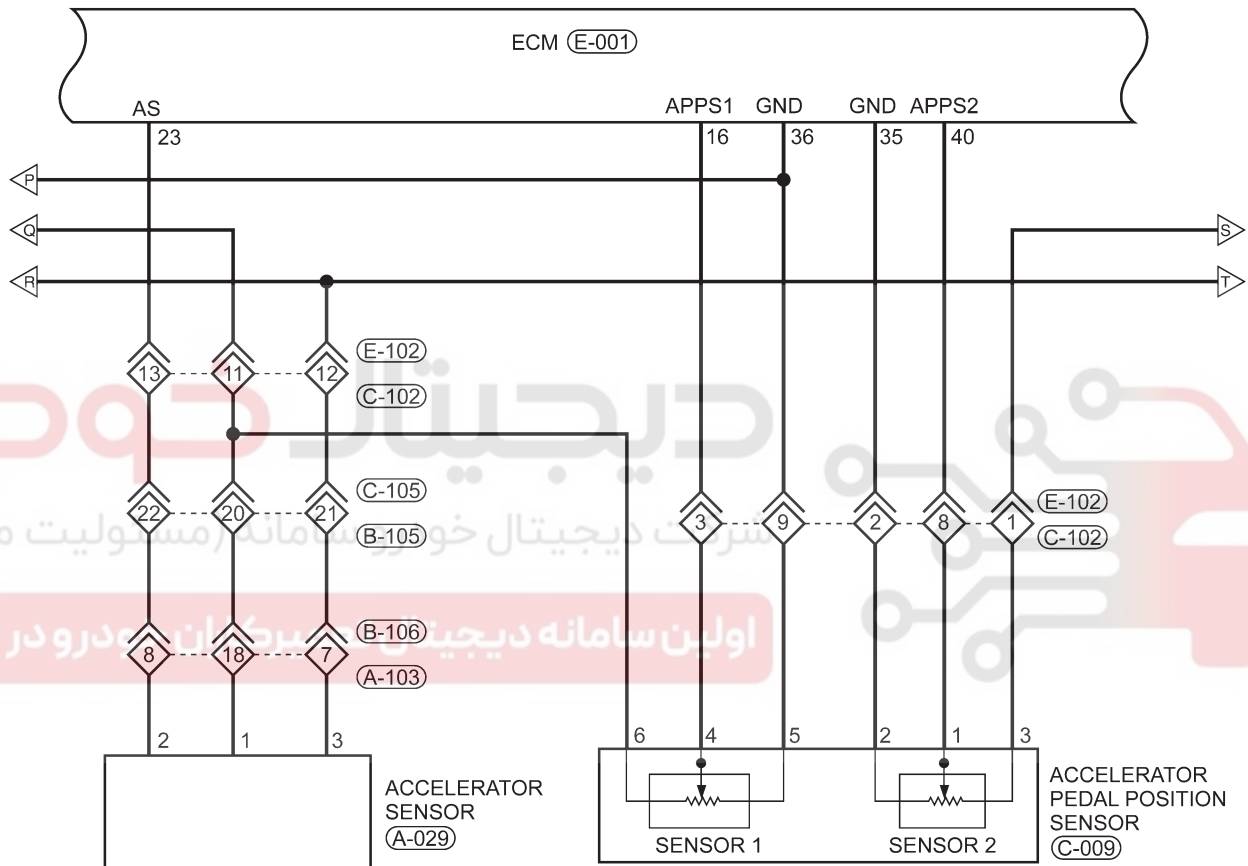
ECM (E-001)

AS
23

APPS1
16

GND
36

GND
35

APPS2
40

P
Q
R
S
T

13
11
12
(E-102)
(C-102)

22
20
21
(C-105)
(B-105)

3
9
2
8
1
(E-102)
(C-102)

8
18
7
(B-106)
(A-103)

2
1
3

ACCELERATOR SENSOR (A-029)

6
4
5
2
1
3

SENSOR 1
SENSOR 2

ACCELERATOR PEDAL POSITION SENSOR (C-009)

دیجیتال خودرو
شرکت دیجیتال خودرو سامانه (مسئولیت م
اولین سامانه دیجیتال تعمیرکاران خودرو در